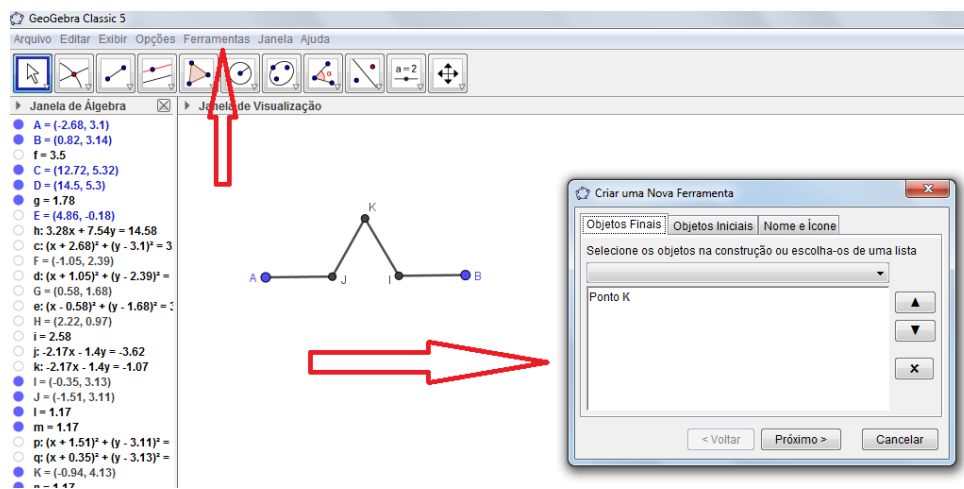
GeoGebra Classic 5

Arquivo Editar Exibir Opções Ferramentas Janela Ajuda

a=2

Janela de Álgebra

A = (-2.68, 3.1)
B = (0.82, 3.14)
f = 3.5
C = (12.72, 5.32)
D = (14.5, 5.3)
g = 1.78
E = (4.86, -0.18)
h: 3.28x + 7.54y = 14.58
c: $(x + 2.68)^2 + (y - 3.1)^2 = 3$
F = (-1.05, 2.39)
d: $(x + 1.05)^2 + (y - 2.39)^2 =$
G = (0.58, 1.68)
e: $(x - 0.58)^2 + (y - 1.68)^2 = 3$
H = (2.22, 0.97)
i = 2.58
j: -2.17x - 1.4y = -3.62
k: -2.17x - 1.4y = -1.07
I = (-0.35, 3.13)
J = (-1.51, 3.11)
l = 1.17
m = 1.17
p: $(x + 1.51)^2 + (y - 3.11)^2 =$
q: $(x + 0.35)^2 + (y - 3.13)^2 =$
K = (-0.94, 4.13)
n = 1.17

Janela de Visualização

K
A
J
I
B

Criar uma Nova Ferramenta

Objetos Finais | Objetos Iniciais | Nome e Ícone

Selecione os objetos na construção ou escolha-os de uma lista

Ponto K

▲
▼
×

< Voltar | Próximo > | Cancelar